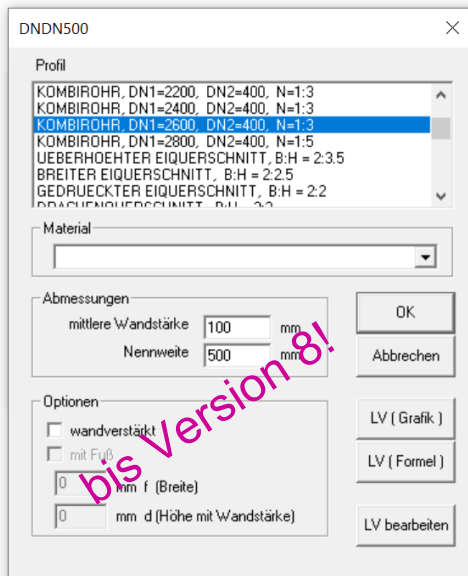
DNDN500

Profil

KOMBIROHR, DN1=2200, DN2=400, N=1:3
KOMBIROHR, DN1=2400, DN2=400, N=1:3
KOMBIROHR, DN1=2600, DN2=400, N=1:3
KOMBIROHR, DN1=2800, DN2=400, N=1:5
UEBERHOEHTER EIQUERSCHNITT, B:H = 2:3.5
BREITER EIQUERSCHNITT, B:H = 2:2.5
GEDRUECKTER EIQUERSCHNITT, B:H = 2:2
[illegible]

Material

Abmessungen

mittlere Wandstärke 100 mm

Nennweite 500 mm

OK

Abbrechen

Optionen

wandverstärkt

mit Fuß

0 mm f (Breite)

0 mm d (Höhe mit Wandstärke)

LV ( Grafik )

LV ( Formel )

LV bearbeiten

bis Version 8!